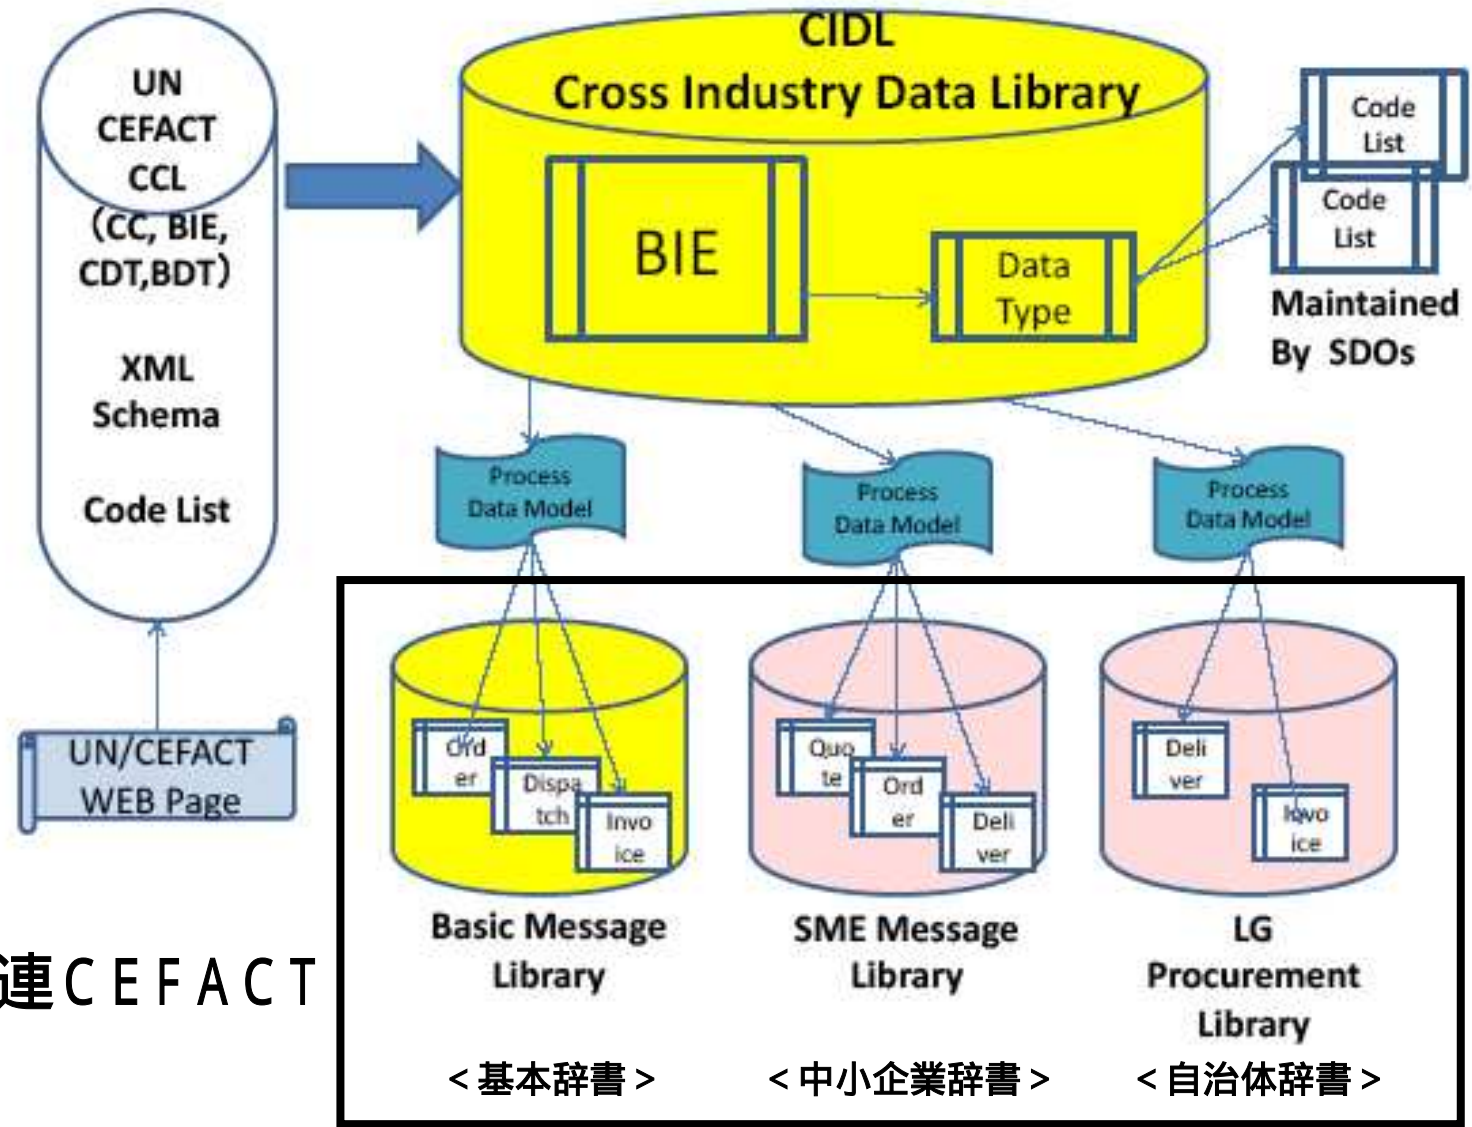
UN CEFACT CCL (CC, BIE, CDT,BDT)

XML Schema

Code List

UN/CEFACT WEB Page

CIDL
Cross Industry Data Library

BIE

Data Type

Code List

Code List

Maintained By SDOs

Process Data Model

Process Data Model

Process Data Model

Ord er

Dispa tch

Invo ice

Quo te

Ord er

Deli ver

Deli ver

Invo ice

Basic Message Library

SME Message Library

LG Procurement Library

<基本辞書>

<中小企業辞書>

<自治体辞書>

連CEFACT